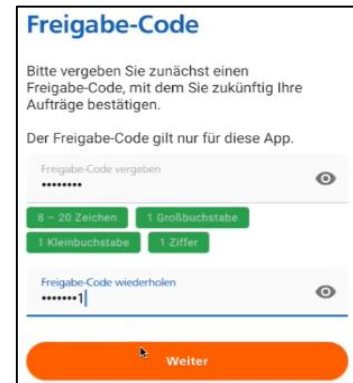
Freigabe-Code

Bitte vergeben Sie zunächst einen Freigabe-Code, mit dem Sie zukünftig Ihre Aufträge bestätigen.

Der Freigabe-Code gilt nur für diese App.

Freigabe-Code vergeben
••••••••

8 – 20 Zeichen
1 Großbuchstabe
1 Kleinbuchstabe
1 Ziffer

Freigabe-Code wiederholen
•••••••1

Weiter